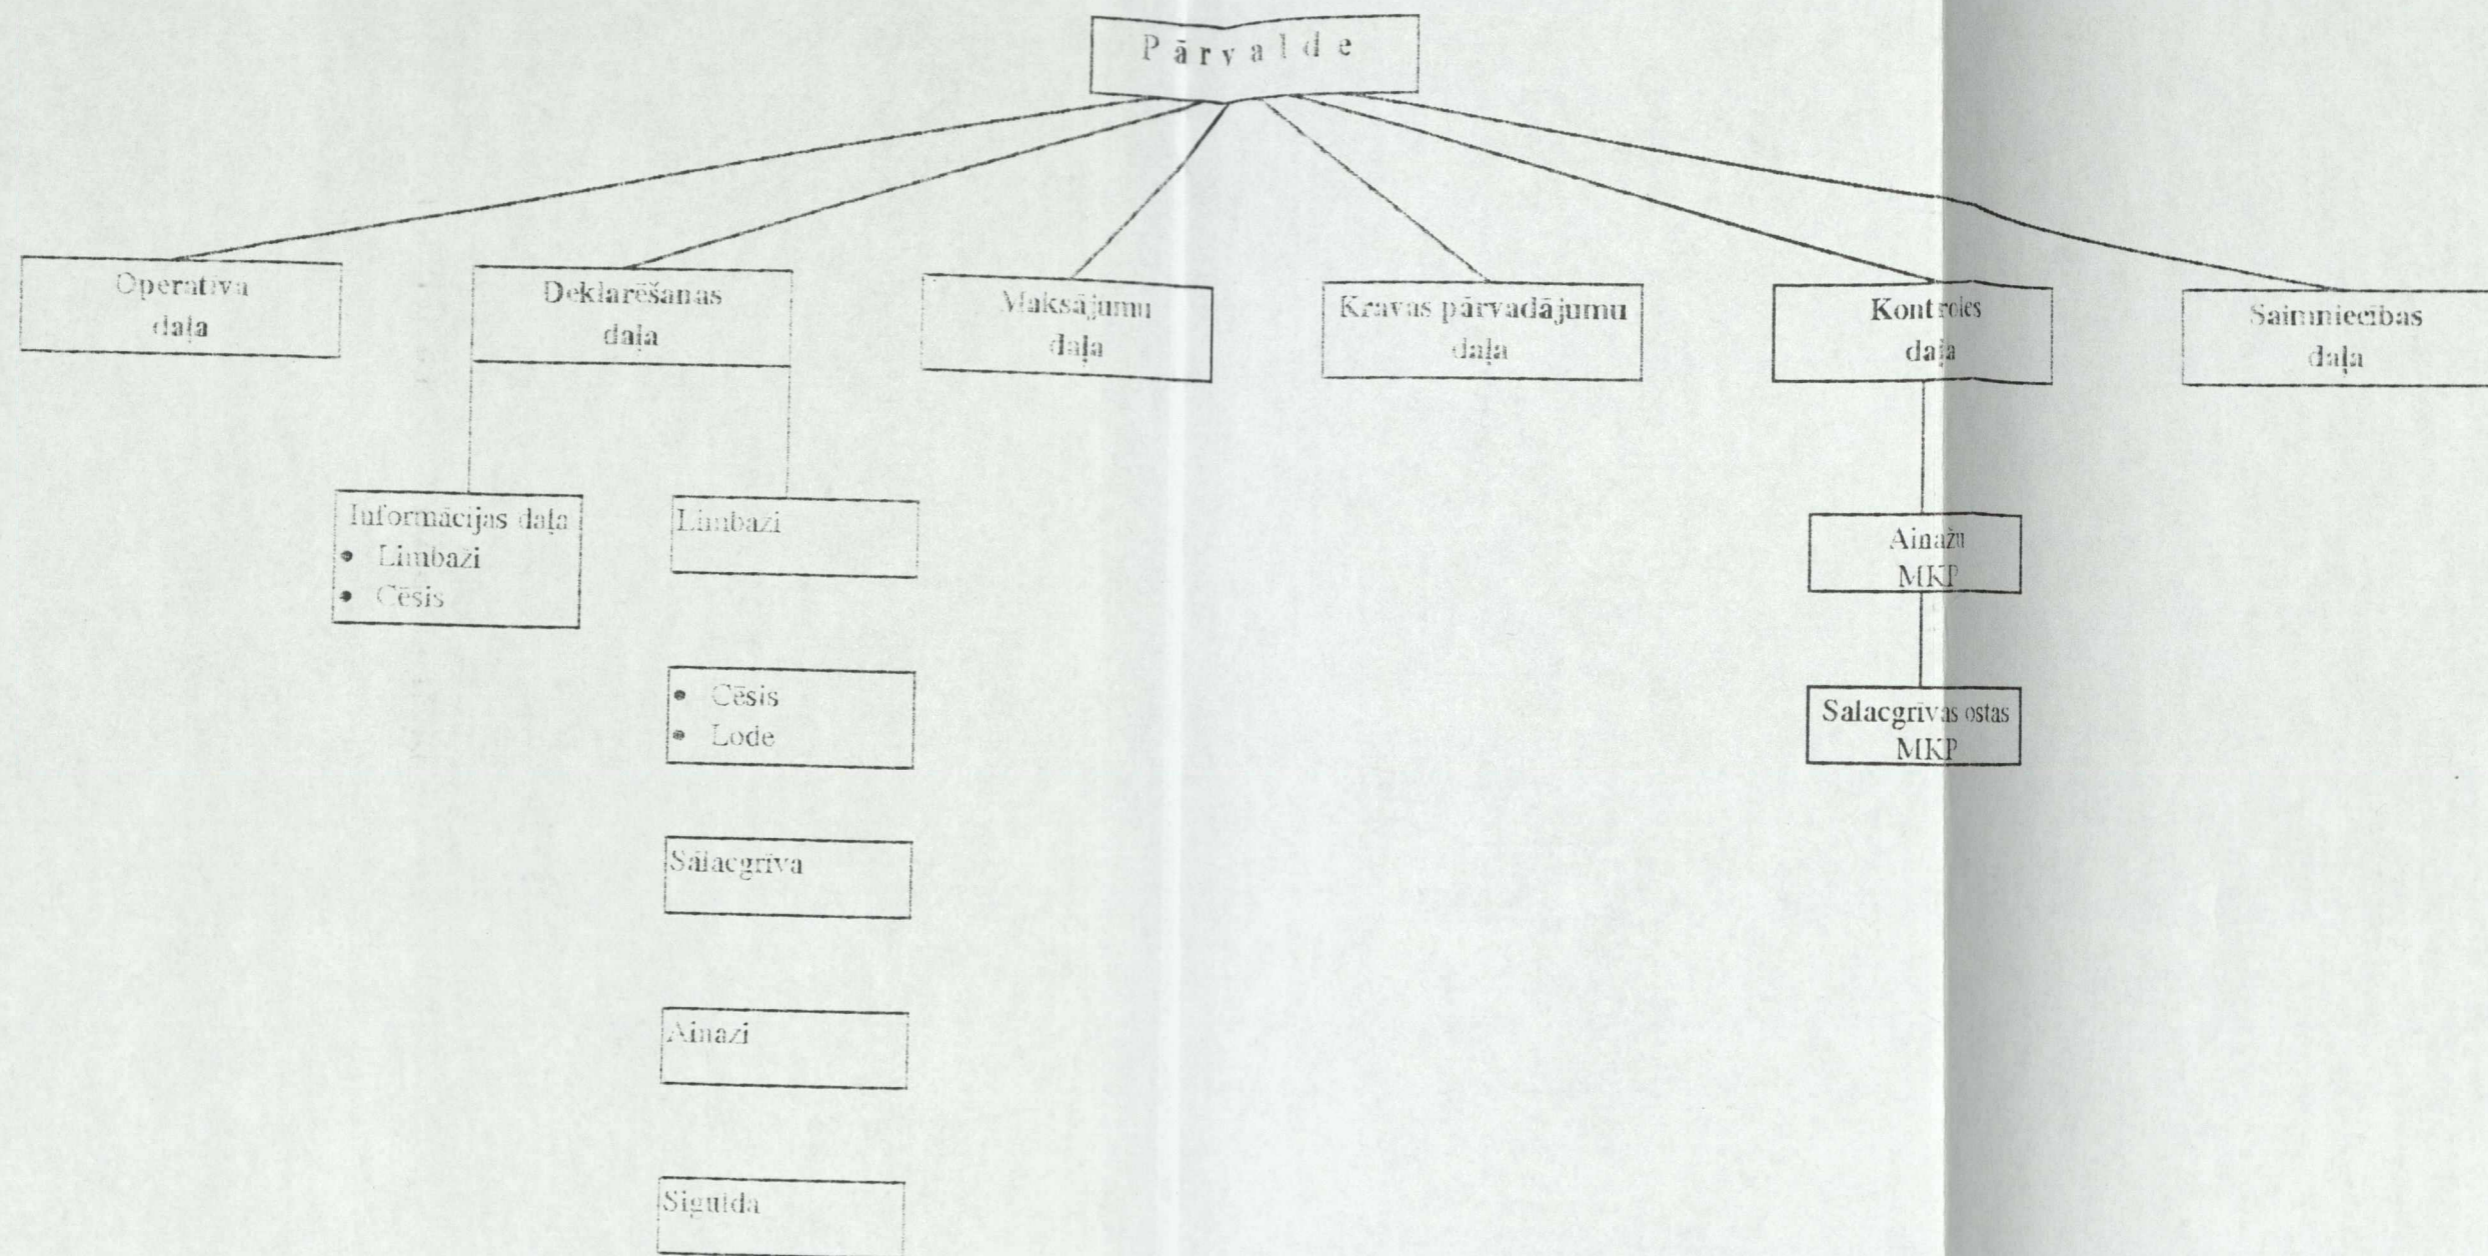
P ā r v a l d e

Operatīva daļa

Deklarēšanas daļa

Maksājumu daļa

Kravas pārvadājumu daļa

Kontroles daļa

Saimniecības daļa

Informācijas daļa
• Limbaži
• Cēsis

Limbaži

• Cēsis
• Lode

Salacgrīva

Ainaži

Sigulda

Ainažu MKP

Salacgrīvas ostas MKP